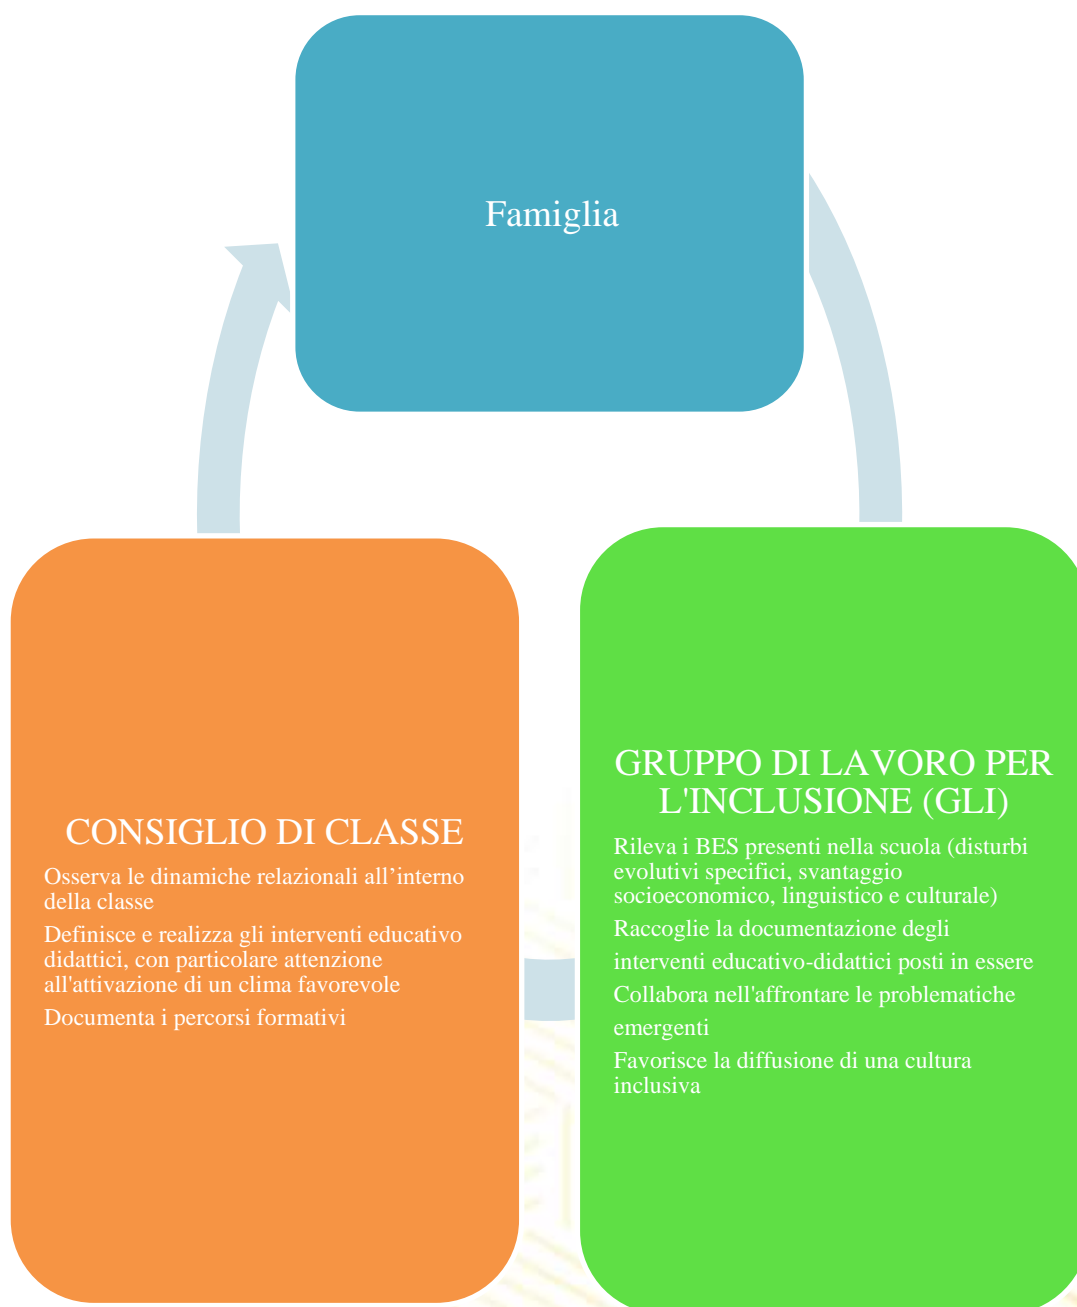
Famiglia

CONSIGLIO DI CLASSE

Osserva le dinamiche relazionali all’interno della classe

Definisce e realizza gli interventi educativo didattici, con particolare attenzione all'attivazione di un clima favorevole

Documenta i percorsi formativi

GRUPPO DI LAVORO PER L'INCLUSIONE (GLI)

Rileva i BES presenti nella scuola (disturbi evolutivi specifici, svantaggio socioeconomico, linguistico e culturale)

Raccoglie la documentazione degli interventi educativo-didattici posti in essere

Collabora nell'affrontare le problematiche emergenti

Favorisce la diffusione di una cultura inclusiva